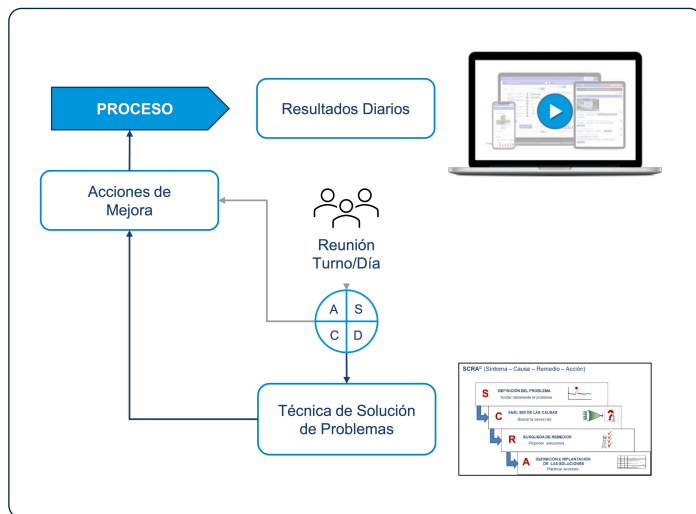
PROCESO

Resultados Diarios

Acciones de Mejora

Reunión Turno/Día

A S
C D

Técnica de Solución de Problemas

SCRA® (Síntoma – Causa – Remedio – Acción)

S DEFINICIÓN DEL PROBLEMA
Acotar claramente el problema

C ANÁLISIS DE LAS CAUSAS
Buscar la causa raíz

R BÚSQUEDA DE REMEDIOS
Proponer soluciones

A DEFINICIÓN E IMPLANTACIÓN DE LAS SOLUCIONES
Planificar acciones